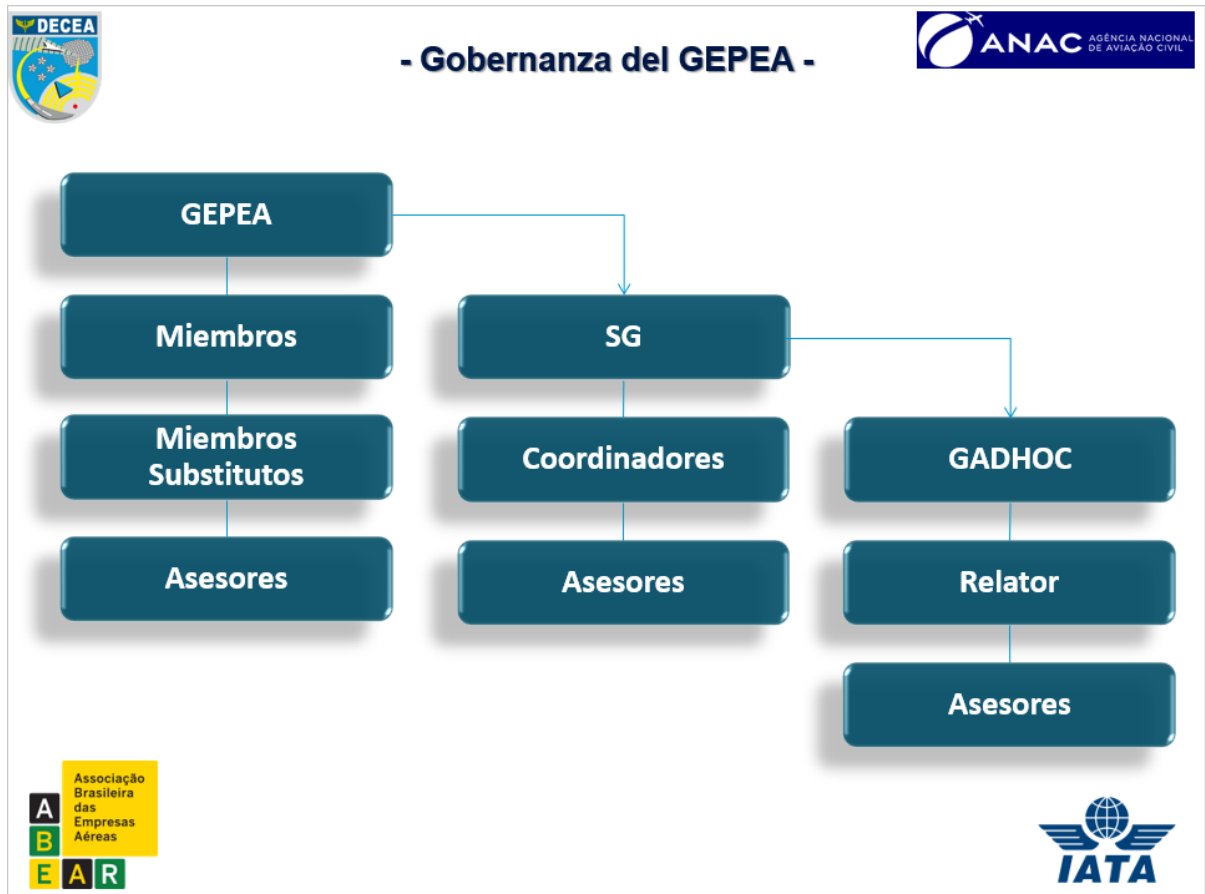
DECEA

- Gobernanza del GEPEA -

ANAC AGÊNCIA NACIONAL DE AVIAÇÃO CIVIL

GEPEA

Miembros

Miembros Substitutos

Asesores

SG

Coordinadores

Asesores

GADHOC

Relator

Asesores

A B E A R

Associação Brasileira das Empresas Aéreas

IATA